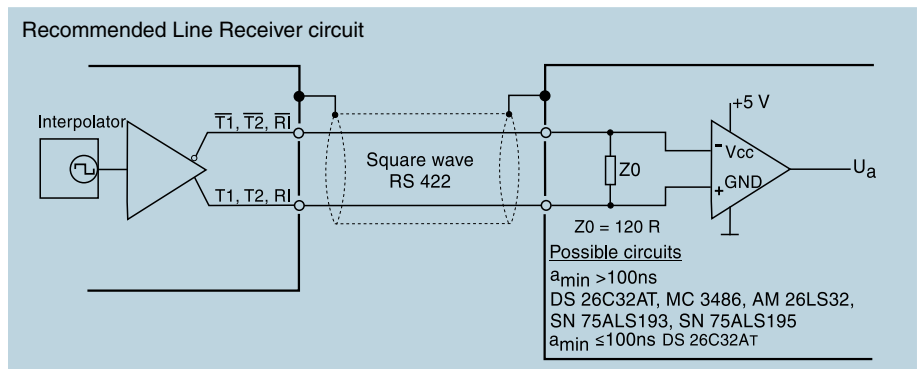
Recommended Line Receiver circuit

Interpolator

$\overline{T1}$, $\overline{T2}$, $\overline{RI}$

T1, T2, RI

Square wave
RS 422

Z0

+5 V

- Vcc

+ GND

$U_a$

Z0 = 120 R

Possible circuits

$a_{min}$ >100ns

DS 26C32AT, MC 3486, AM 26LS32, SN 75ALS193, SN 75ALS195

$a_{min}$ ≤100ns DS 26C32AT